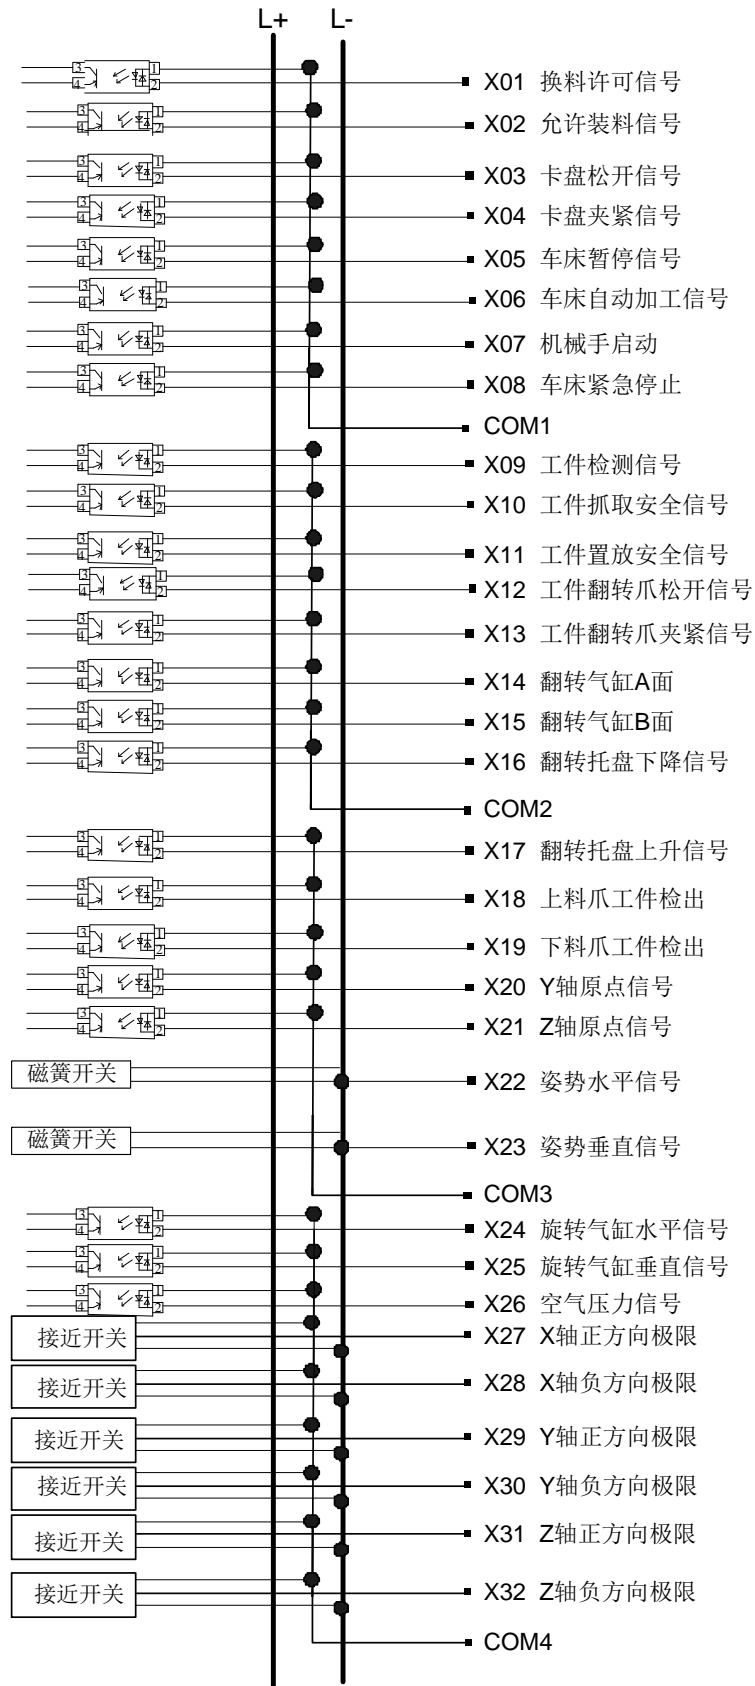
L+ L-

X01 换料许可信号
X02 允许装料信号
X03 卡盘松开信号
X04 卡盘夹紧信号
X05 车床暂停信号
X06 车床自动加工信号
X07 机械手启动
X08 车床紧急停止
COM1
X09 工件检测信号
X10 工件抓取安全信号
X11 工件置放安全信号
X12 工件翻转爪松开信号
X13 工件翻转爪夹紧信号
X14 翻转气缸A面
X15 翻转气缸B面
X16 翻转托盘下降信号
COM2
X17 翻转托盘上升信号
X18 上料爪工件检出
X19 下料爪工件检出
X20 Y轴原点信号
X21 Z轴原点信号
磁簧开关
X22 姿势水平信号
磁簧开关
X23 姿势垂直信号
COM3
X24 旋转气缸水平信号
X25 旋转气缸垂直信号
X26 空气压力信号
接近开关
X27 X轴正方向极限
接近开关
X28 X轴负方向极限
接近开关
X29 Y轴正方向极限
接近开关
X30 Y轴负方向极限
接近开关
X31 Z轴正方向极限
接近开关
X32 Z轴负方向极限
COM4